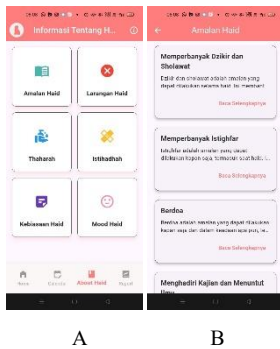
Informasi Tentang H...

Amalan Haid

Larangan Haid

Thaharah

Istihadhah

Kebiasaan Haid

Mood Haid

Home

Kalender

Tentang Haid

Jurnal

A

Amalan Haid

Memperbanyak Dzikir dan Sholawat

Dzikir dan sholawat adalah amalan yang dapat dilakukan selama haid. Ini merupakan

Baca Selengkapnya

Memperbanyak Istighfar

Istighfar adalah amalan yang dapat dilakukan kapan saja termasuk saat haid...

Baca Selengkapnya

Berdoa

Berdoa adalah amalan yang dapat dilakukan kapan saja dan dalam keadaan apa pun, te...

Baca Selengkapnya

Menghadiri Kajian dan Menuntut Ilmu

B